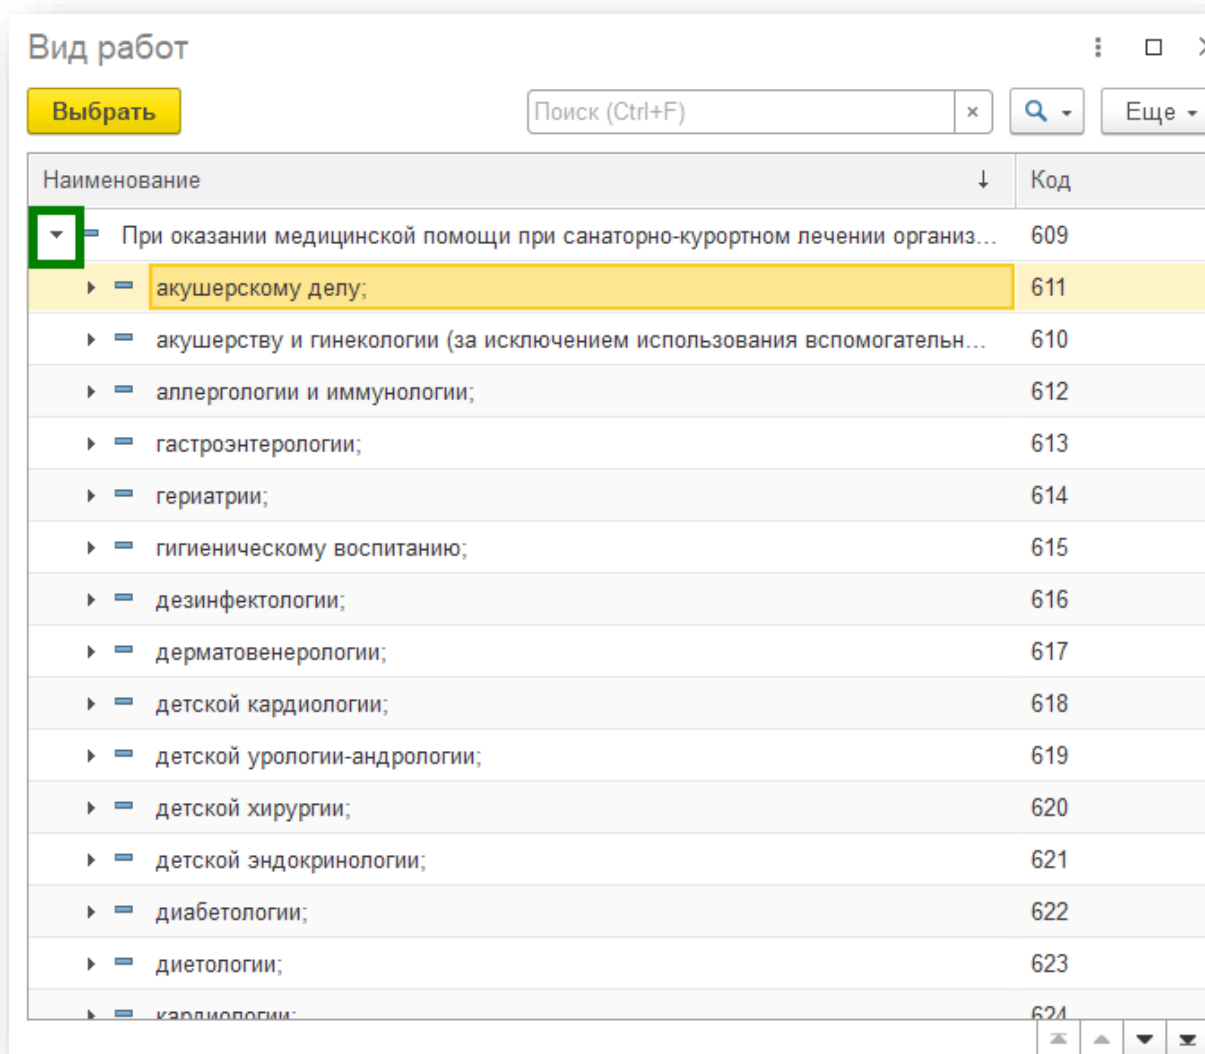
Вид работ

Выбрать

Поиск (Ctrl+F)

×

Еще

| Наименование ↓ | Код |
|---|---|
| При оказании медицинской помощи при санаторно-курортном лечении организ... | 609 |
| акушерскому делу; | 611 |
| акушерству и гинекологии (за исключением использования вспомогательн... | 610 |
| аллергологии и иммунологии; | 612 |
| гастроэнтерологии; | 613 |
| гериатрии; | 614 |
| гигиеническому воспитанию; | 615 |
| дезинфектологии; | 616 |
| дерматовенерологии; | 617 |
| детской кардиологии; | 618 |
| детской урологии-андрологии; | 619 |
| детской хирургии; | 620 |
| детской эндокринологии; | 621 |
| диабетологии; | 622 |
| диетологии; | 623 |
| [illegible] | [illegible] |